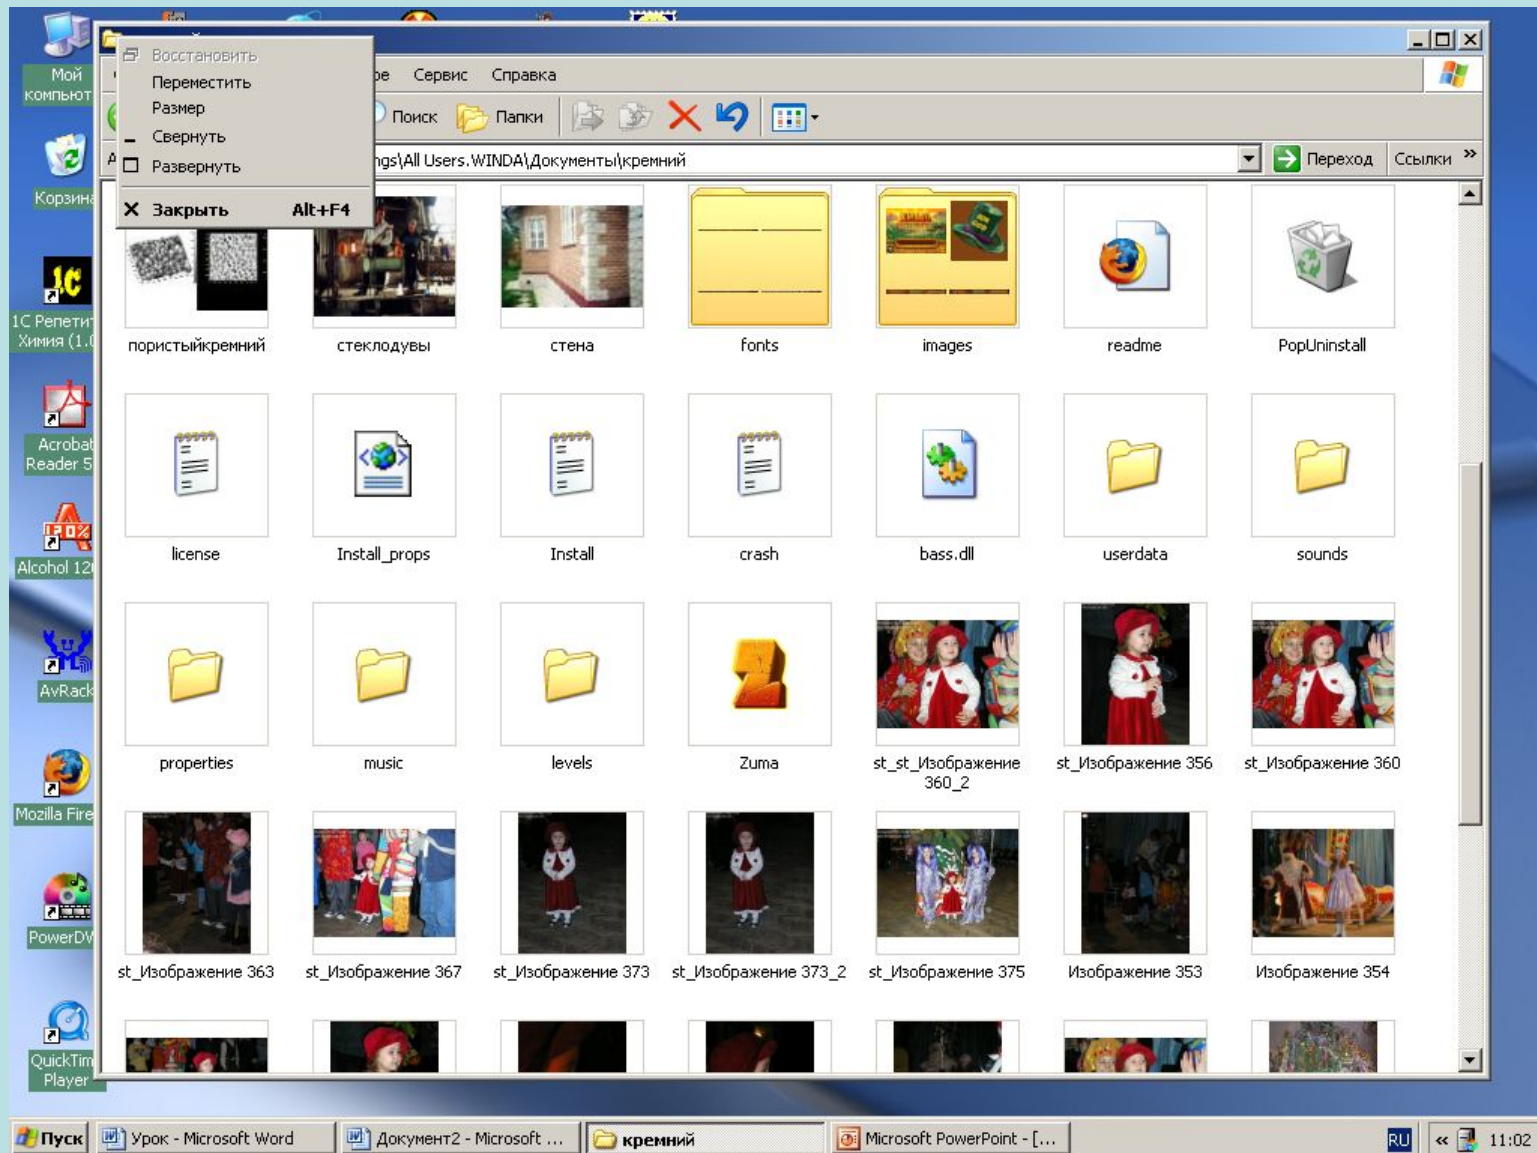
Мой компьют
Корзина
1С Репетит Химия (1.
Acrobat Reader 5
Alcohol 120
AvRack
Mozilla Fire
PowerDV
QuickTim Player

Восстановить
Переместить
Размер
Свернуть
Развернуть
Закрыть Alt+F4

ре Сервис Справка

Поиск Папки

А ngs\All Users.WINDA\Документы\кремний

Переход Ссылки »

пористыйкремний
стеклодувы
стена
fonts
images
readme
PopUninstall
license
Install_props
Install
crash
bass.dll
userdata
sounds
properties
music
levels
Zuma
st_st_Изображение 360_2
st_Изображение 356
st_Изображение 360
st_Изображение 363
st_Изображение 367
st_Изображение 373
st_Изображение 373_2
st_Изображение 375
Изображение 353
Изображение 354

Пуск
Урок - Microsoft Word
Документ2 - Microsoft ...
кремний
Microsoft PowerPoint - [...
RU
11:02